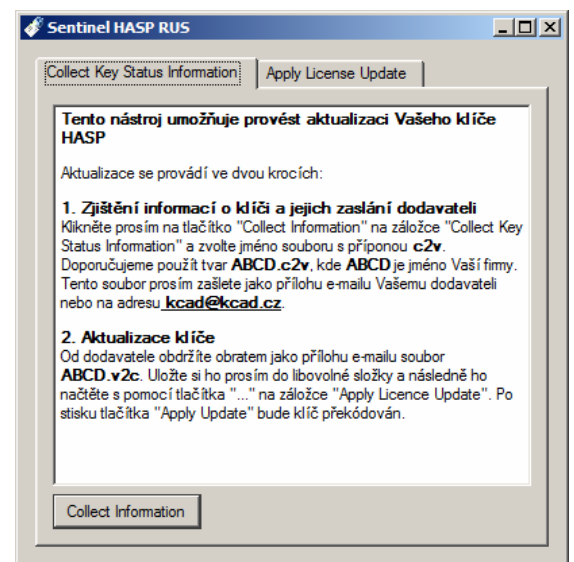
Sentinel HASP RUS

Collect Key Status Information | Apply License Update

**Tento nástroj umožňuje provést aktualizaci Vašeho klíče HASP**

Aktualizace se provádí ve dvou krocích:

**1. Zjištění informací o klíči a jejich zaslání dodavateli**
Klikněte prosím na tlačítko "Collect Information" na záložce "Collect Key Status Information" a zvolte jméno souboru s příponou **c2v**. Doporučujeme použít tvar **ABCD.c2v**, kde **ABCD** je jméno Vaší firmy. Tento soubor prosím zašlete jako přílohu e-mailu Vašemu dodavateli nebo na adresu **kcad@kcad.cz**.

**2. Aktualizace klíče**
Od dodavatele obdržíte obratem jako přílohu e-mailu soubor **ABCD.v2c**. Uložte si ho prosím do libovolné složky a následně ho načtěte s pomocí tlačítka "..." na záložce "Apply Licence Update". Po stisku tlačítka "Apply Update" bude klíč překódován.

Collect Information